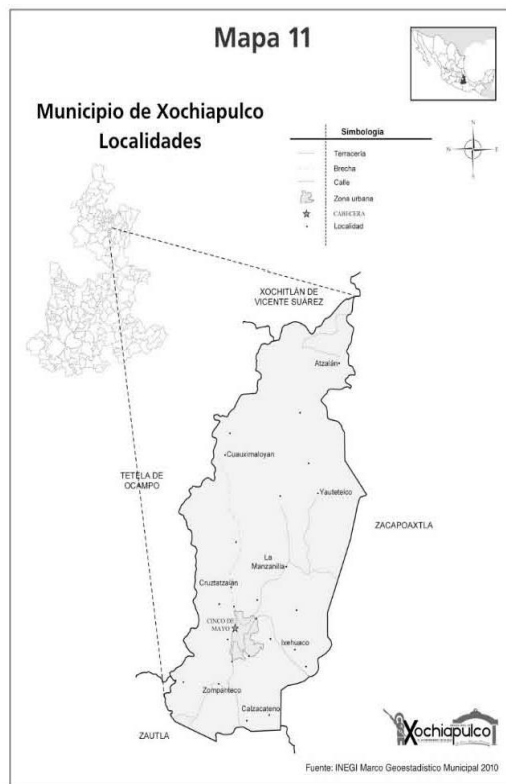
Mapa 11

Municipio de Xochiapulco
Localidades

Simbología
Terracería
Brecha
Calle
Zona urbana
CABECERA
Localidad

N
O
E
S

XOCHITLÁN DE VICENTE SUÁREZ

Atzalán

Cuauximaloyan

TETELA DE OCAMPO

Yautetelco

ZACAPOAXTLA

La Manzanilla

Cruztatzalán

CINCO DE MAYO

Ixehuaco

Zompanteco

Calzacateno

ZAUTLA

Xochiapulco

Fuente: INEGI Marco Geoestadístico Municipal 2010